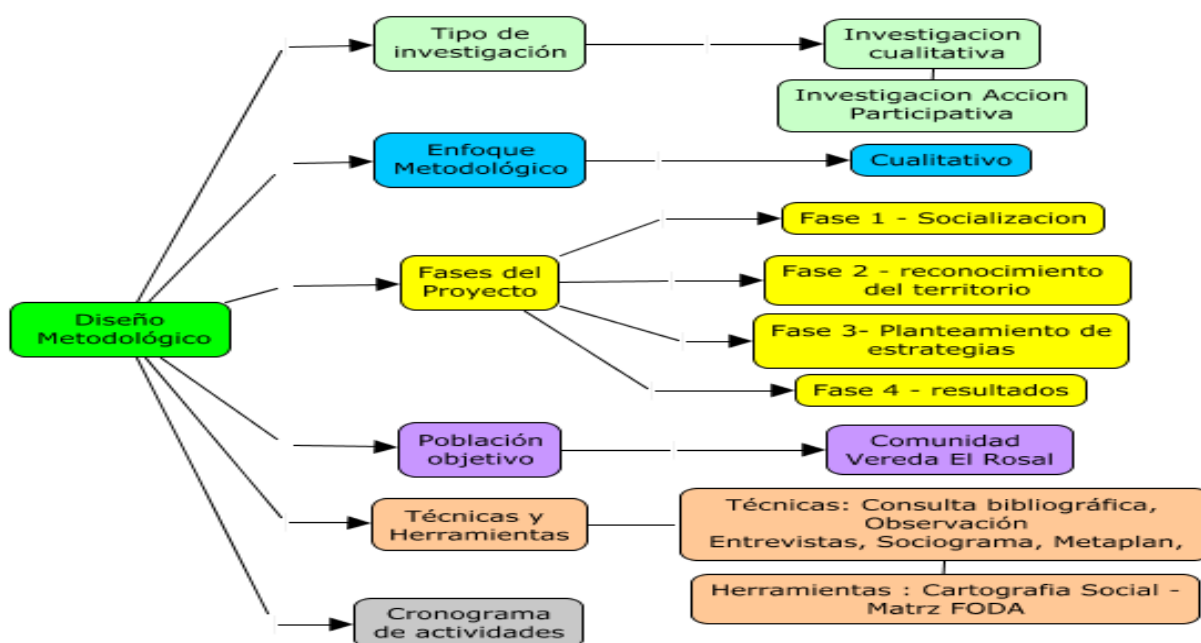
Diseño Metodológico

Tipo de investigación

Investigacion cualitativa

Investigacion Accion Participativa

Enfoque Metodológico

Cualitativo

Fases del Proyecto

Fase 1 - Socializacion

Fase 2 - reconocimiento del territorio

Fase 3- Planteamiento de estrategias

Fase 4 - resultados

Población objetivo

Comunidad Vereda El Rosal

Técnicas y Herramientas

Técnicas: Consulta bibliográfica, Observación Entrevistas, Sociograma, Metaplan,

Herramientas : Cartografia Social - Matrz FODA

Cronograma de actividades